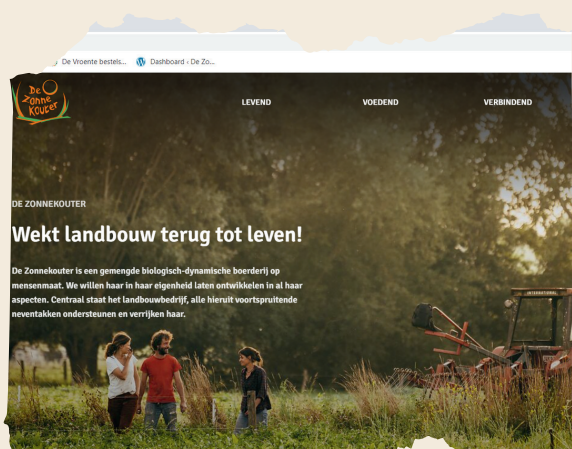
De Vroente bestels... Dashboard ‹ De Zo...

De Zonne Kouter

LEVEND

VOEDEND

VERBINDEND

DE ZONNEKOUTER

Wekt landbouw terug tot leven!

De Zonnekouter is een gemengde biologisch-dynamische boerderij op mensenmaat. We willen haar in haar eigenheid laten ontwikkelen in al haar aspecten. Centraal staat het landbouwbedrijf, alle hieruit voortspruitende neventakken ondersteunen en verrijken haar.

INTERNATIONAL